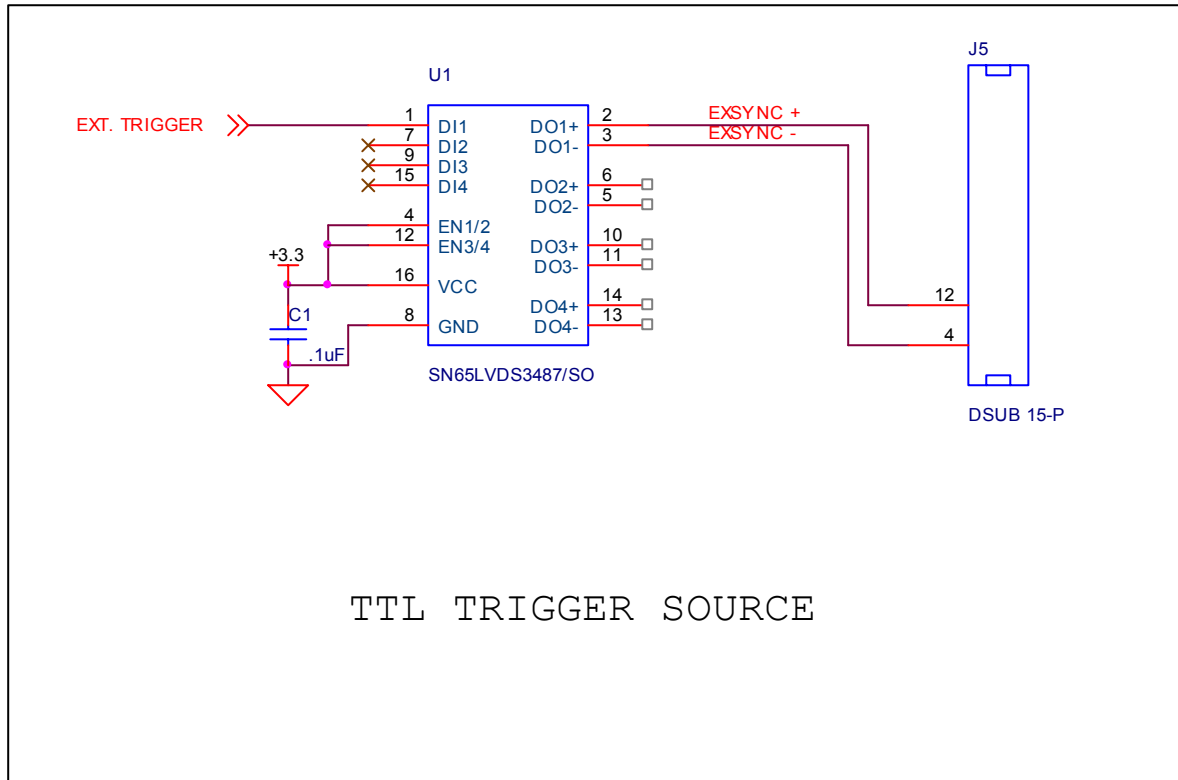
U1

EXT. TRIGGER

1 DI1
7 DI2
9 DI3
15 DI4
4 EN1/2
12 EN3/4
16 VCC
8 GND

2 DO1+
3 DO1-
6 DO2+
5 DO2-
10 DO3+
11 DO3-
14 DO4+
13 DO4-

SN65LVDS3487/SO

+3.3
C1
.1uF

EXSYNC +
EXSYNC -

J5
12
4
DSUB 15-P

TTL TRIGGER SOURCE